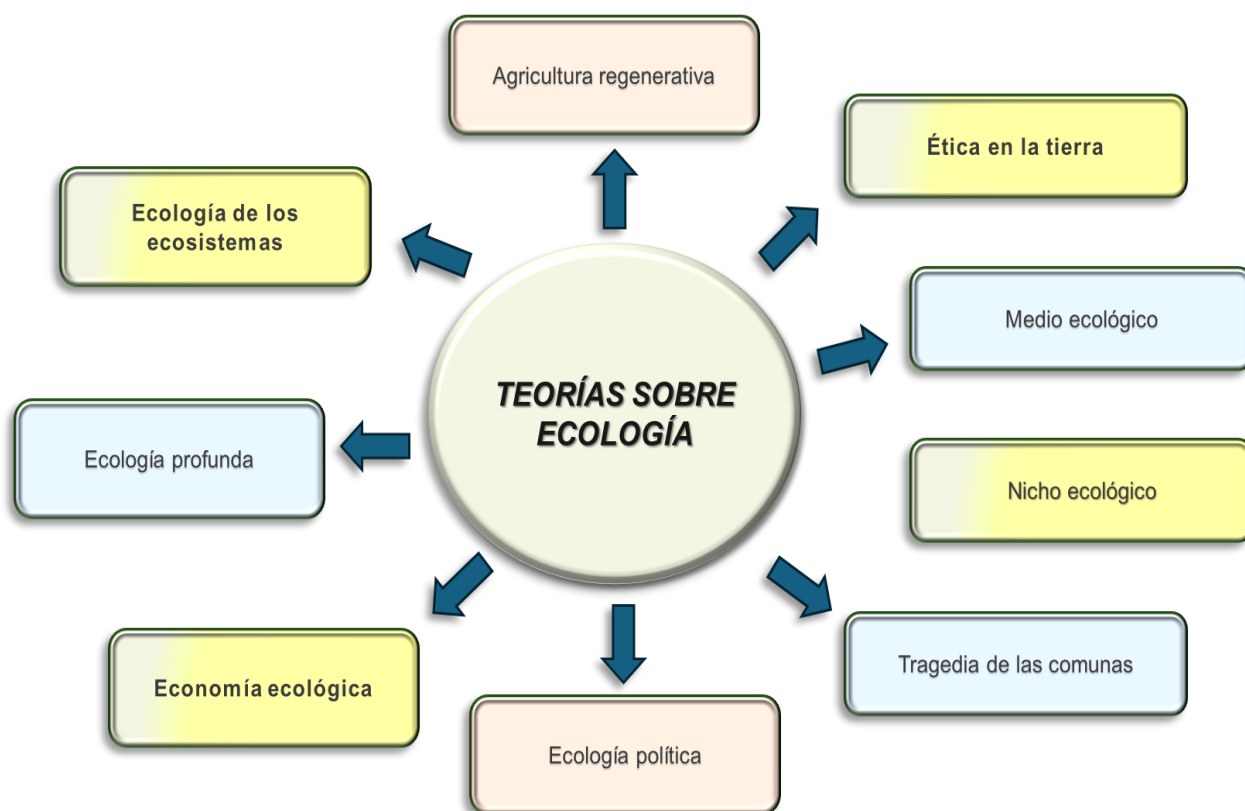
TEORÍAS SOBRE ECOLOGÍA

Agricultura regenerativa

Ética en la tierra

Medio ecológico

Nicho ecológico

Tragedia de las comunas

Ecología política

Economía ecológica

Ecología profunda

Ecología de los ecosistemas